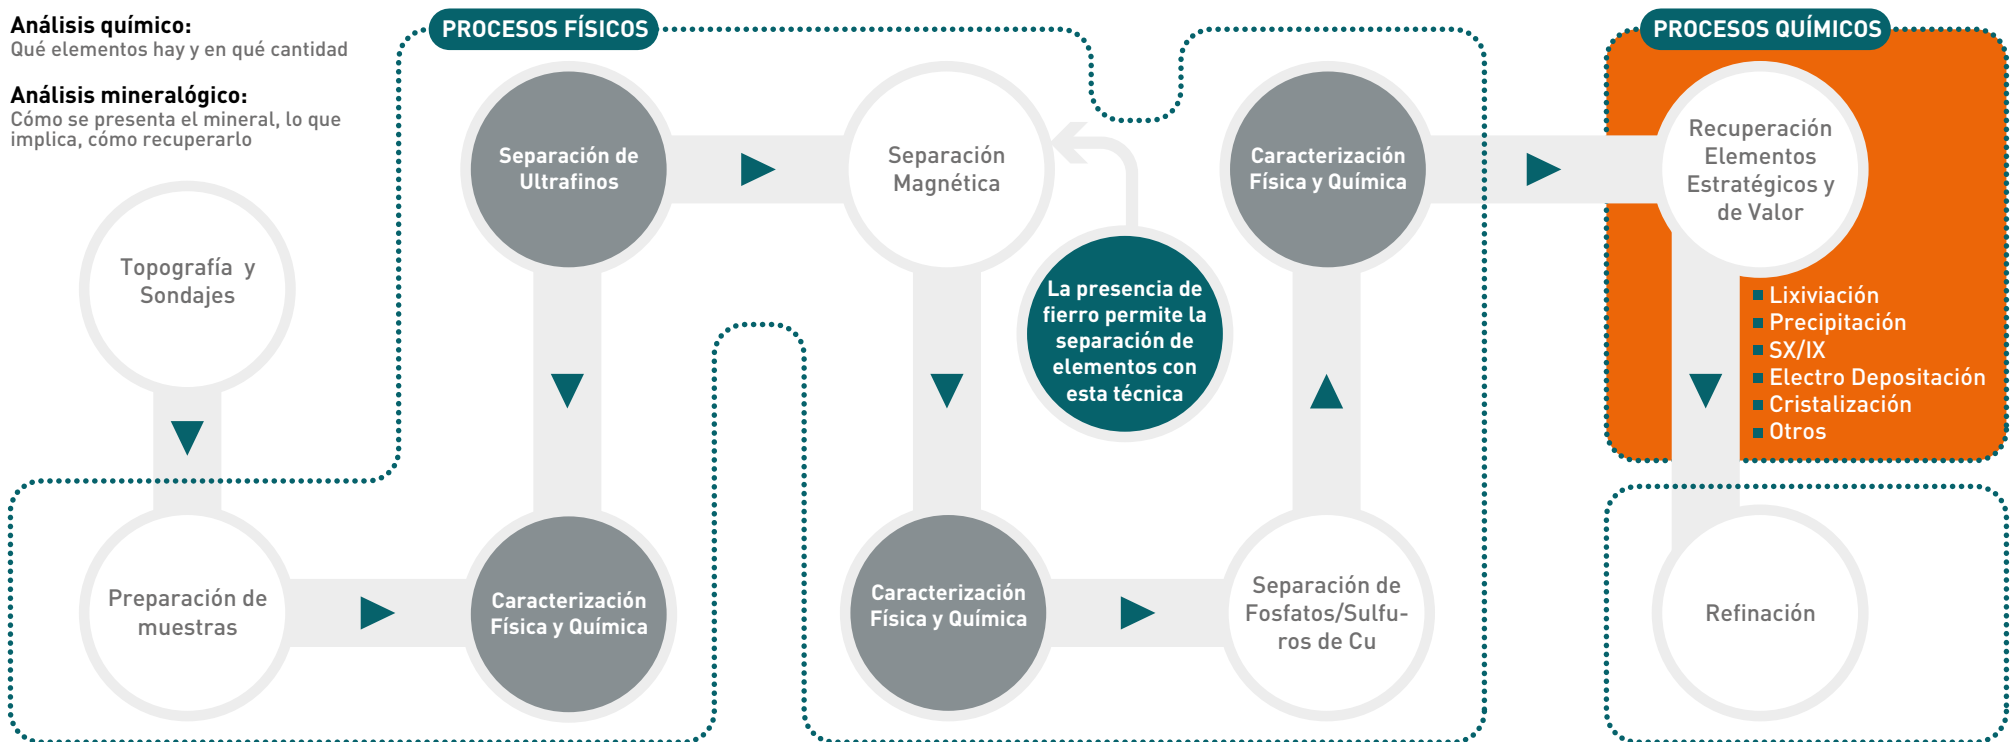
**Análisis químico:**
Qué elementos hay y en qué cantidad

**Análisis mineralógico:**
Cómo se presenta el mineral, lo que implica, cómo recuperarlo

PROCESOS FÍSICOS

PROCESOS QUÍMICOS

Topografía y Sondajes

Preparación de muestras

Caracterización Física y Química

Separación de Ultrafinos

Separación Magnética

La presencia de fierro permite la separación de elementos con esta técnica

Caracterización Física y Química

Separación de Fosfatos/Sulfuros de Cu

Caracterización Física y Química

Recuperación Elementos Estratégicos y de Valor

- Lixiviación
- Precipitación
- SX/IX
- Electro Depositación
- Cristalización
- Otros

Refinación